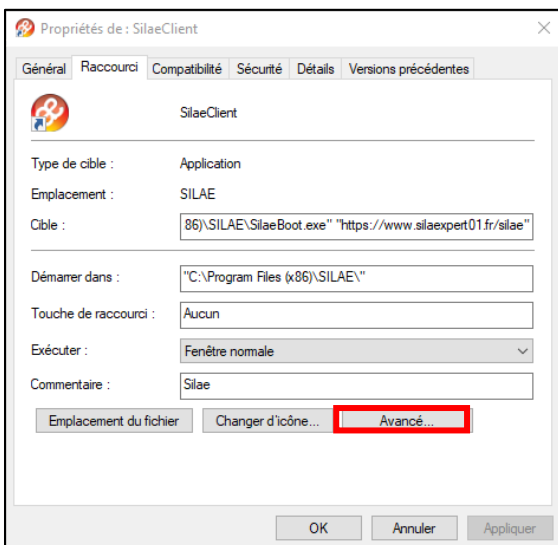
Propriétés de : SilaeClient

×

Général | Raccourci | Compatibilité | Sécurité | Détails | Versions précédentes

SilaeClient

Type de cible : Application

Emplacement : SILAE

Cible : 86)\SILAE\SilaeBoot.exe" "https://www.silaexpert01.fr/silae"

Démarrer dans : "C:\Program Files (x86)\SILAE\"

Touche de raccourci : Aucun

Exécuter : Fenêtre normale

Commentaire : Silae

Emplacement du fichier | Changer d'icône... | Avancé...

OK | Annuler | Appliquer